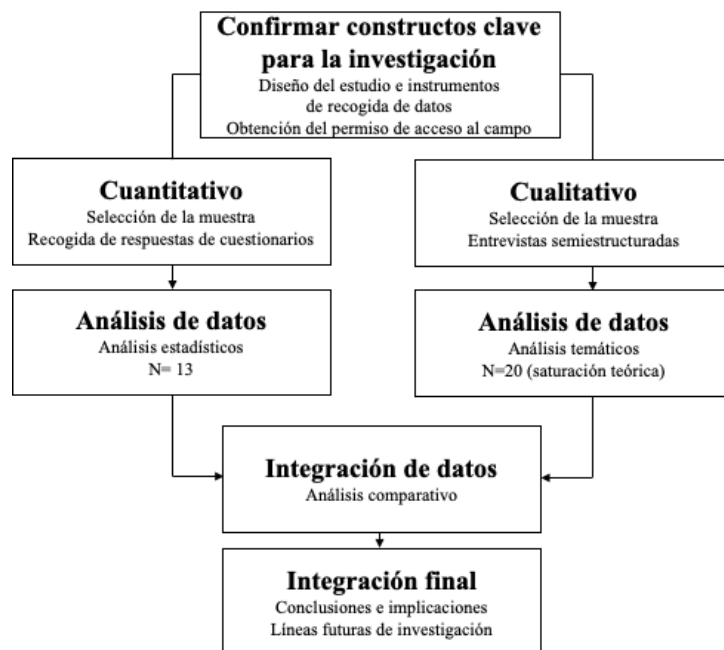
Confirmar constructos clave para la investigación
Diseño del estudio e instrumentos de recogida de datos
Obtención del permiso de acceso al campo

Cuantitativo
Selección de la muestra
Recogida de respuestas de cuestionarios

Análisis de datos
Análisis estadísticos
N= 13

Cualitativo
Selección de la muestra
Entrevistas semiestructuradas

Análisis de datos
Análisis temáticos
N=20 (saturación teórica)

Integración de datos
Análisis comparativo

Integración final
Conclusiones e implicaciones
Líneas futuras de investigación